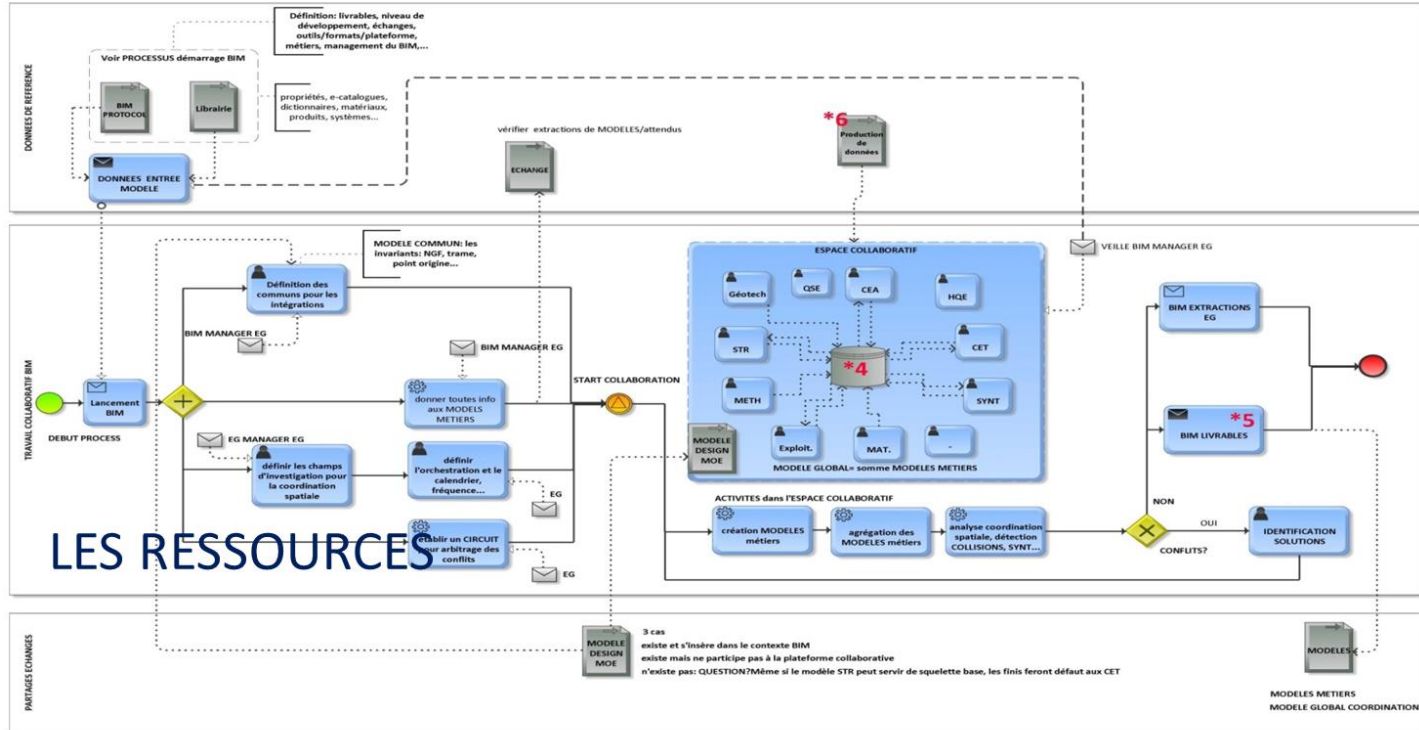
DONNEES DE REFERENCE

Définition: livrables, niveau de développement, échanges, outils/formats/plateforme, métiers, management du BIM,...

Voir PROCESSUS démarrage BIM

BIM PROTOCOL

Librairie

propriétés, e-catalogues, dictionnaires, matériaux, produits, systèmes...

DONNEES ENTREE MODELE

vérifier extractions de MODELES/attendus

ECHANGE

*6

Production de données

TRAVAIL COLLABORATIF BIM

MODELE COMMUN: les invariants: NGF, trame, point origine...

Définition des communs pour les intégrations

BIM MANAGER EG

ESPACE COLLABORATIF

VEILLE BIM MANAGER EG

Géotech

QSE

CEA

HQE

STR

CET

*4

METH

SYNT

Exploit.

MAT.

-

MODELE GLOBAL= somme MODELES METIERS

BIM EXTRACTIONS EG

BIM LIVRABLES

*5

BIM MANAGER EG

Lancement BIM

DEBUT PROCESS

donner toutes info aux MODELS METIERS

START COLLABORATION

MODELE DESIGN MOE

EG MANAGER EG

définir les champs d'investigation pour la coordination spatiale

définir l'orchestration et le calendrier, fréquence...

EG

ACTIVITES dans l'ESPACE COLLABORATIF

création MODELES métiers

agrégation des MODELES métiers

analyse coordination spatiale, détection COLLISIONS, SYNT...

NON

OUI

CONFLITS?

IDENTIFICATION SOLUTIONS

LES RESSOURCES

établir un CIRCUIT pour arbitrage des conflits

EG

PARTAGES ECHANGES

MODELE DESIGN MOE

3 cas
existe et s'insère dans le contexte BIM
existe mais ne participe pas à la plateforme collaborative
n'existe pas: QUESTION?Même si le modèle STR peut servir de squelette base, les finis feront défaut aux CET

MODELES

MODELES METIERS
MODELE GLOBAL COORDINATION